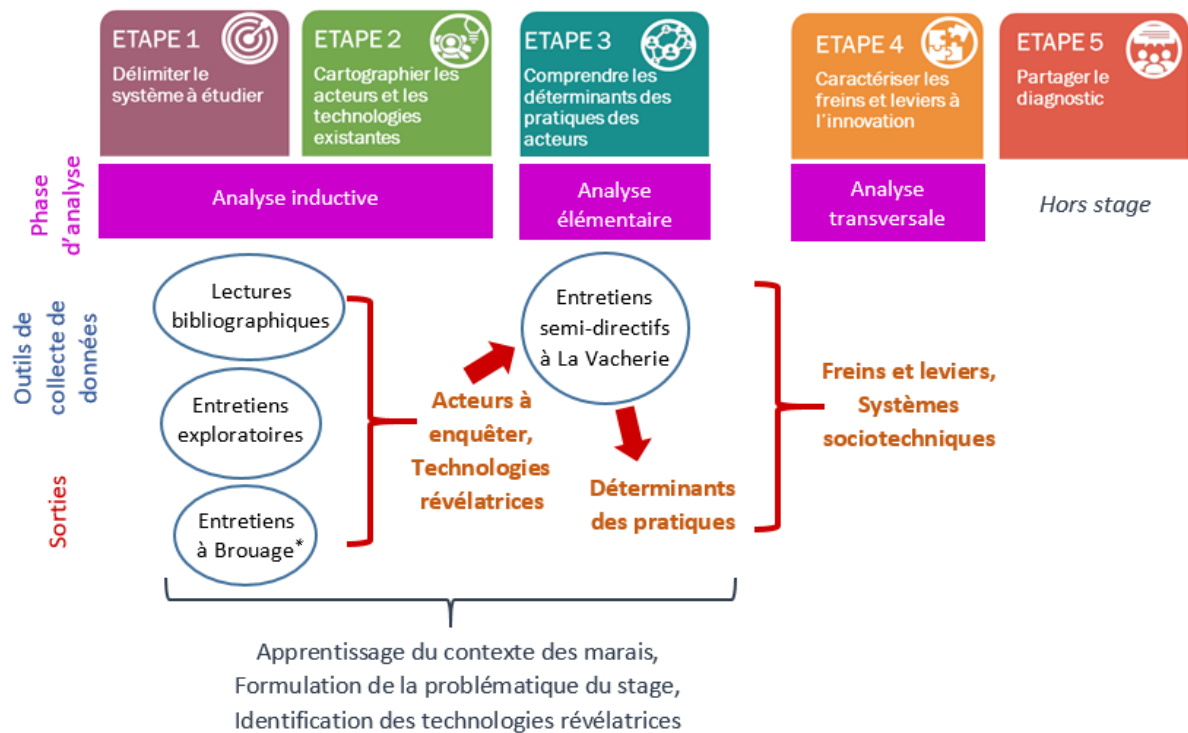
ETAPE 1
Délimiter le système à étudier

ETAPE 2
Cartographier les acteurs et les technologies existantes

ETAPE 3
Comprendre les déterminants des pratiques des acteurs

ETAPE 4
Caractériser les freins et leviers à l'innovation

ETAPE 5
Partager le diagnostic

Phase d'analyse

Analyse inductive

Analyse élémentaire

Analyse transversale

Hors stage

Outils de collecte de données

Lectures bibliographiques

Entretiens exploratoires

Entretiens à Brouage*

Entretiens semi-directifs à La Vacherie

Sorties

Acteurs à enquêter, Technologies révélatrices

Déterminants des pratiques

Freins et leviers, Systèmes sociotechniques

Apprentissage du contexte des marais, Formulation de la problématique du stage, Identification des technologies révélatrices